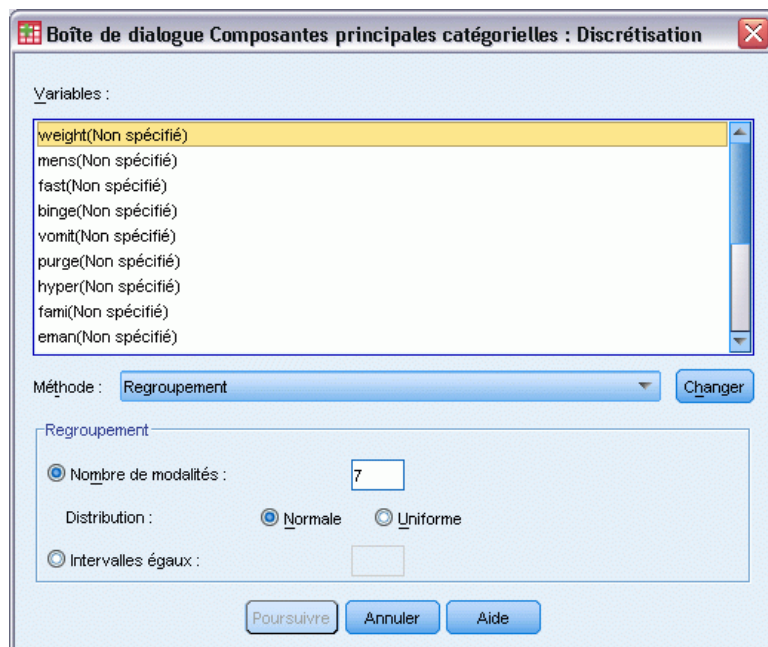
Boîte de dialogue Composantes principales catégorielles : Discrétisation

Variables :

weight(Non spécifié)
mens(Non spécifié)
fast(Non spécifié)
binge(Non spécifié)
vomit(Non spécifié)
purge(Non spécifié)
hyper(Non spécifié)
fami(Non spécifié)
eman(Non spécifié)

Méthode : Regroupement
Changer

Regroupement

Nombre de modalités : 7

Distribution : Normale Uniforme

Intervalles égaux :

Poursuivre Annuler Aide